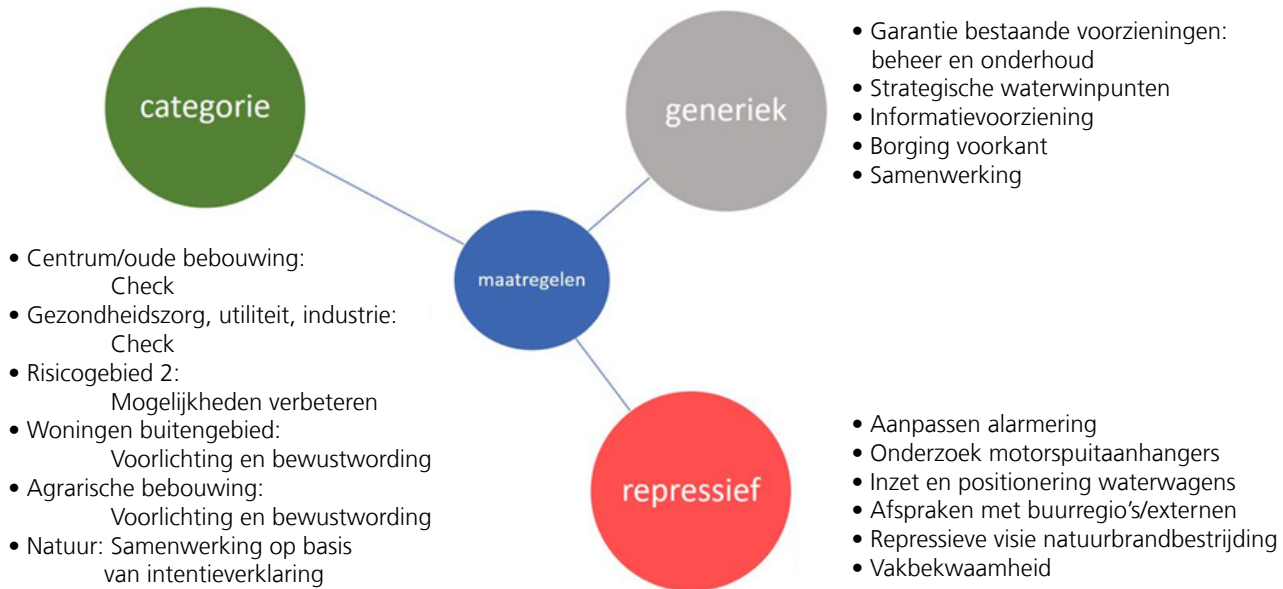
categorie

generiek

• Garantie bestaande voorzieningen: beheer en onderhoud
• Strategische waterwinpunten
• Informatievoorziening
• Borging voorkant
• Samenwerking

maatregelen

• Centrum/oude bebouwing:
Check
• Gezondheidszorg, utiliteit, industrie:
Check
• Risicogebied 2:
Mogelijkheden verbeteren
• Woningen buitengebied:
Voorlichting en bewustwording
• Agrarische bebouwing:
Voorlichting en bewustwording
• Natuur: Samenwerking op basis van intentieverklaring

repressief

• Aanpassen alarmering
• Onderzoek motorspuitaanhangers
• Inzet en positionering waterwagens
• Afspraken met buurregio's/externen
• Repressieve visie natuurbrandbestrijding
• Vakbekwaamheid